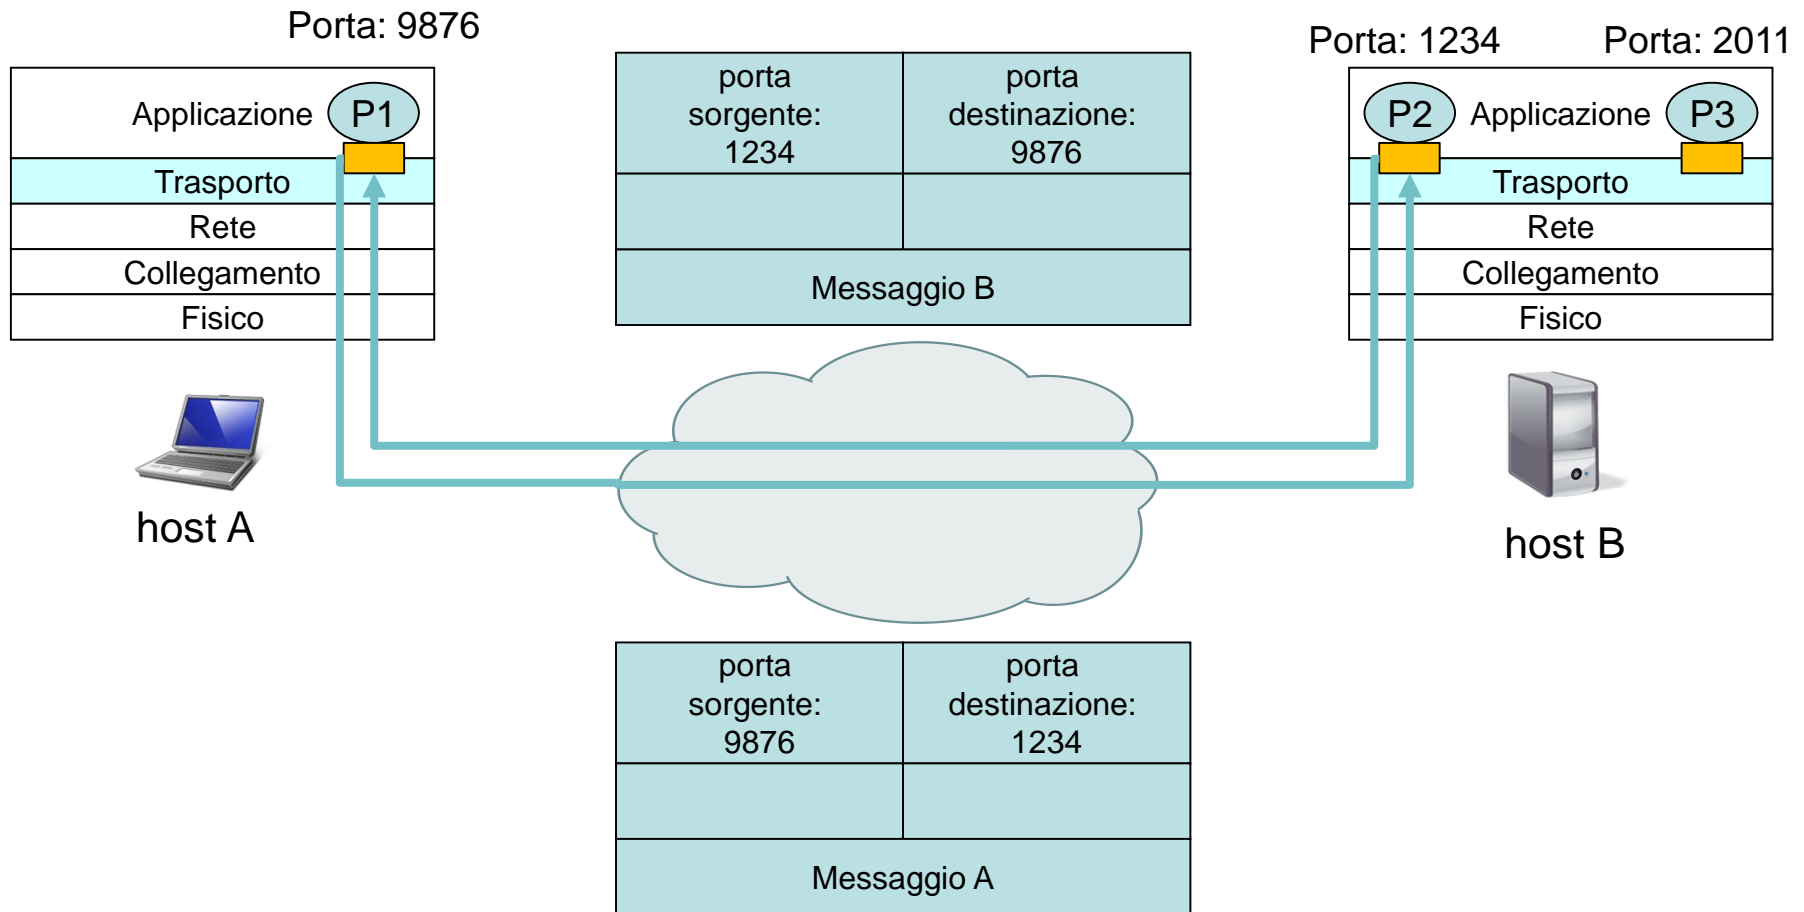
Porta: 9876

| Applicazione P1 |
|---|
| Trasporto |
| Rete |
| Collegamento |
| Fisico |

host A

| porta sorgente: 1234 | porta destinazione: 9876 |
|---|---|
| | |
| Messaggio B | |

Porta: 1234 Porta: 2011

| P2 Applicazione P3 |
|---|
| Trasporto |
| Rete |
| Collegamento |
| Fisico |

host B

| porta sorgente: 9876 | porta destinazione: 1234 |
|---|---|
| | |
| Messaggio A | |